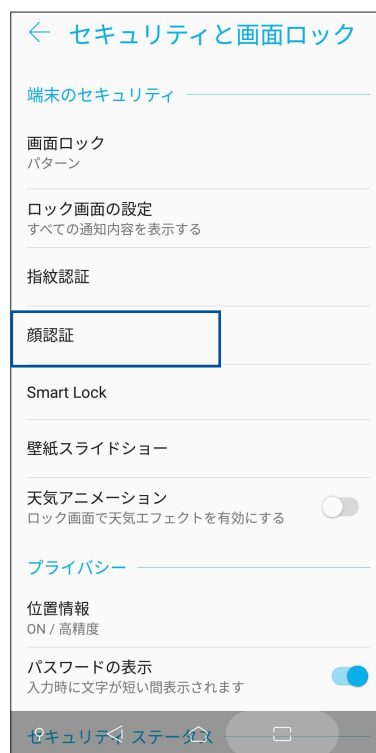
← セキュリティと画面ロック

端末のセキュリティ

画面ロック
パターン

ロック画面の設定
すべての通知内容を表示する

指紋認証

顔認証

Smart Lock

壁紙スライドショー

天気アニメーション
ロック画面で天気エフェクトを有効にする

プライバシー

位置情報
ON / 高精度

パスワードの表示
入力時に文字が短い間表示されます

セキュリティ ステータス